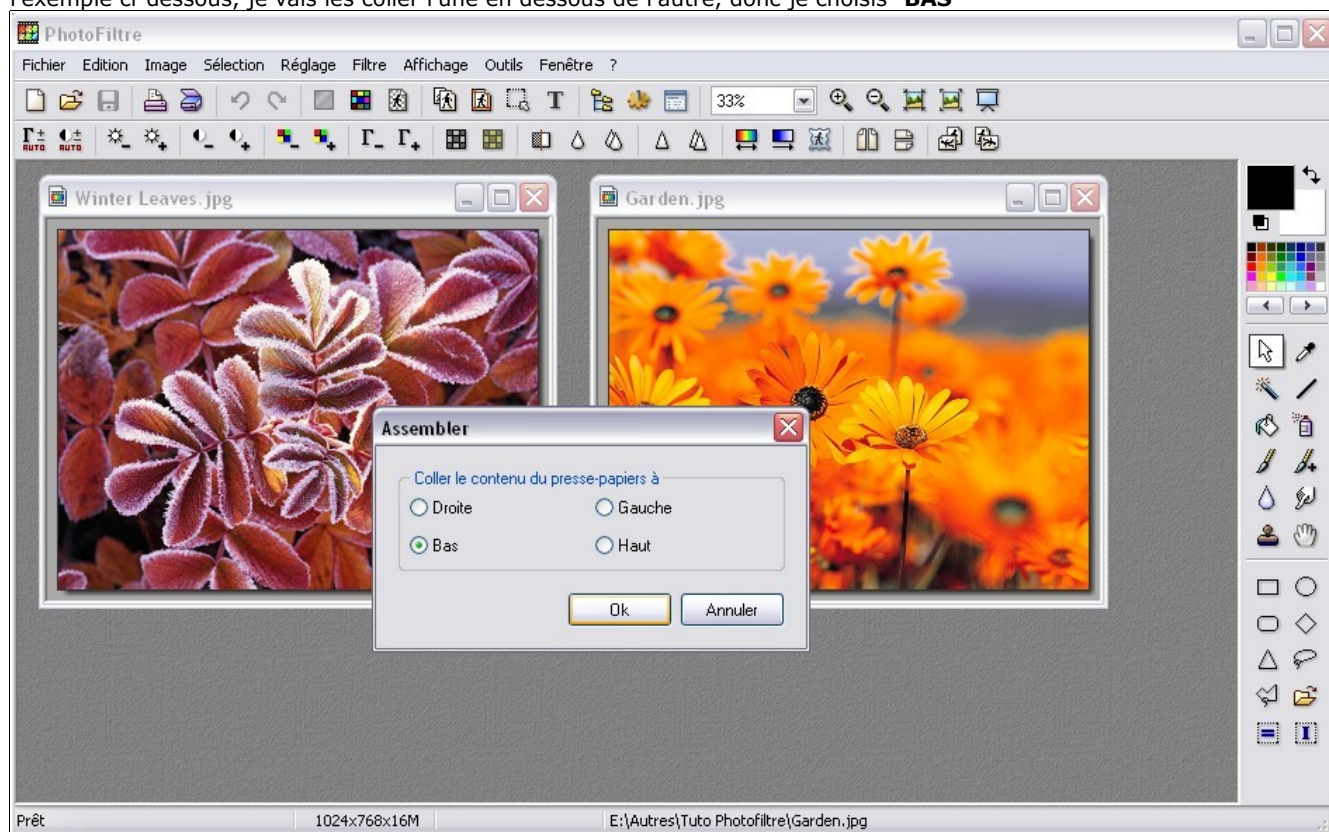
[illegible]

PhotoFiltre

Fichier Edition Image Sélection Réglage Filtre Affichage Outils Fenêtre ?

33%

Winter Leaves.jpg

Garden.jpg

Assembler

Coller le contenu du presse-papiers à

Droite

Gauche

Bas

Haut

Ok

Annuler

Prêt

1024x768x16M

E:\Autres\Tuto Photofiltre\Garden.jpg